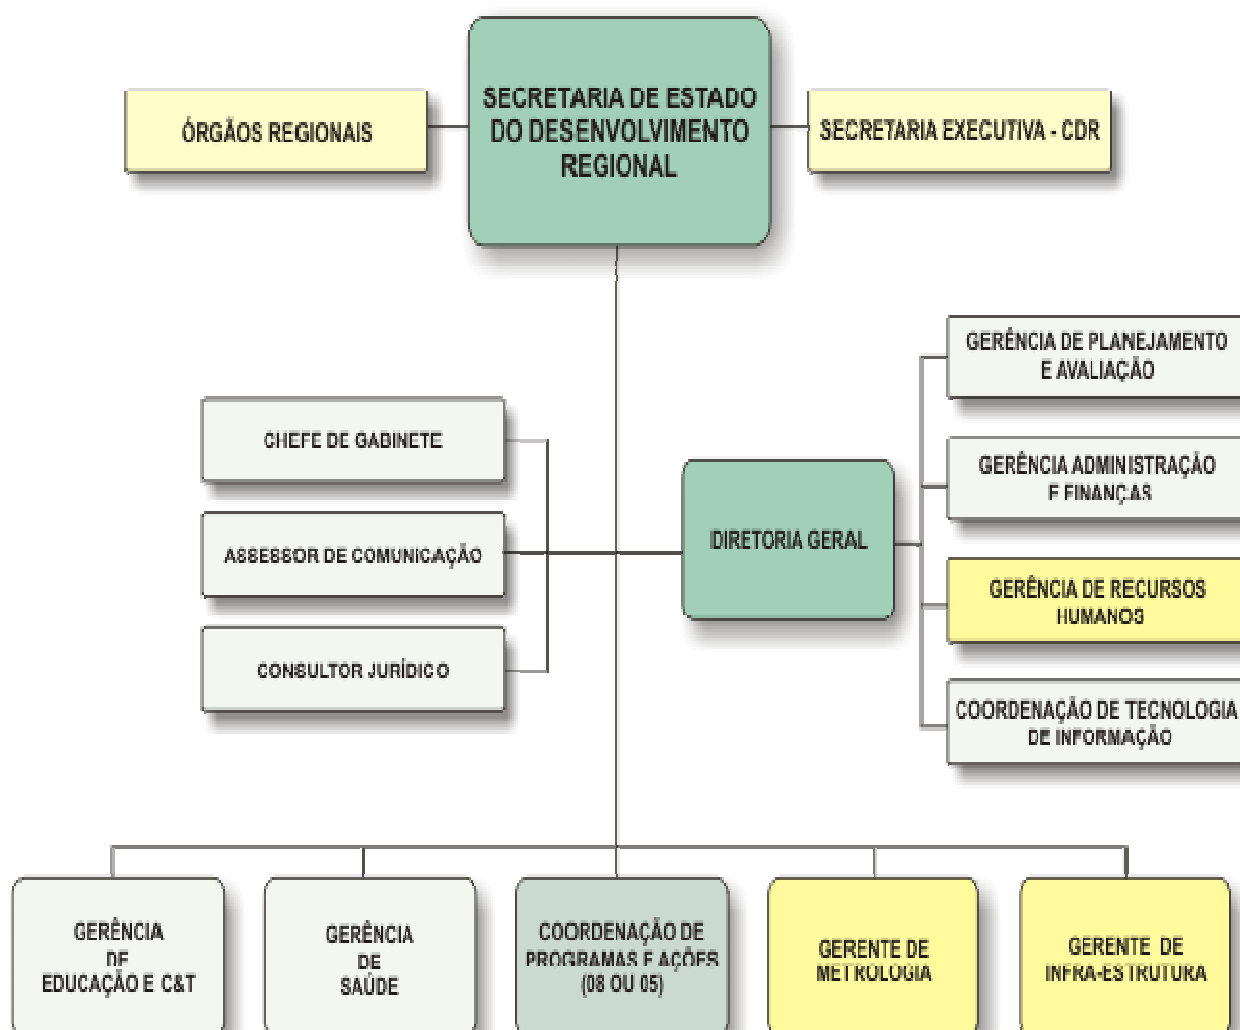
ÓRGÃOS REGIONAIS

SECRETARIA DE ESTADO DO DESENVOLVIMENTO REGIONAL

SECRETARIA EXECUTIVA - CDR

CHEFE DE GABINETE

ASSESSOR DE COMUNICAÇÃO

CONSULTOR JURÍDICO

DIRETORIA GERAL

GERÊNCIA DE PLANEJAMENTO E AVALIAÇÃO

GERÊNCIA ADMINISTRAÇÃO E FINANÇAS

GERÊNCIA DE RECURSOS HUMANOS

COORDENAÇÃO DE TECNOLOGIA DE INFORMAÇÃO

GERÊNCIA DE EDUCAÇÃO E C&T

GERÊNCIA DE SAÚDE

COORDENAÇÃO DE PROGRAMAS E AÇÕES (08 OU 05)

GERENTE DE METROLOGIA

GERENTE DE INFRA-ESTRUTURA